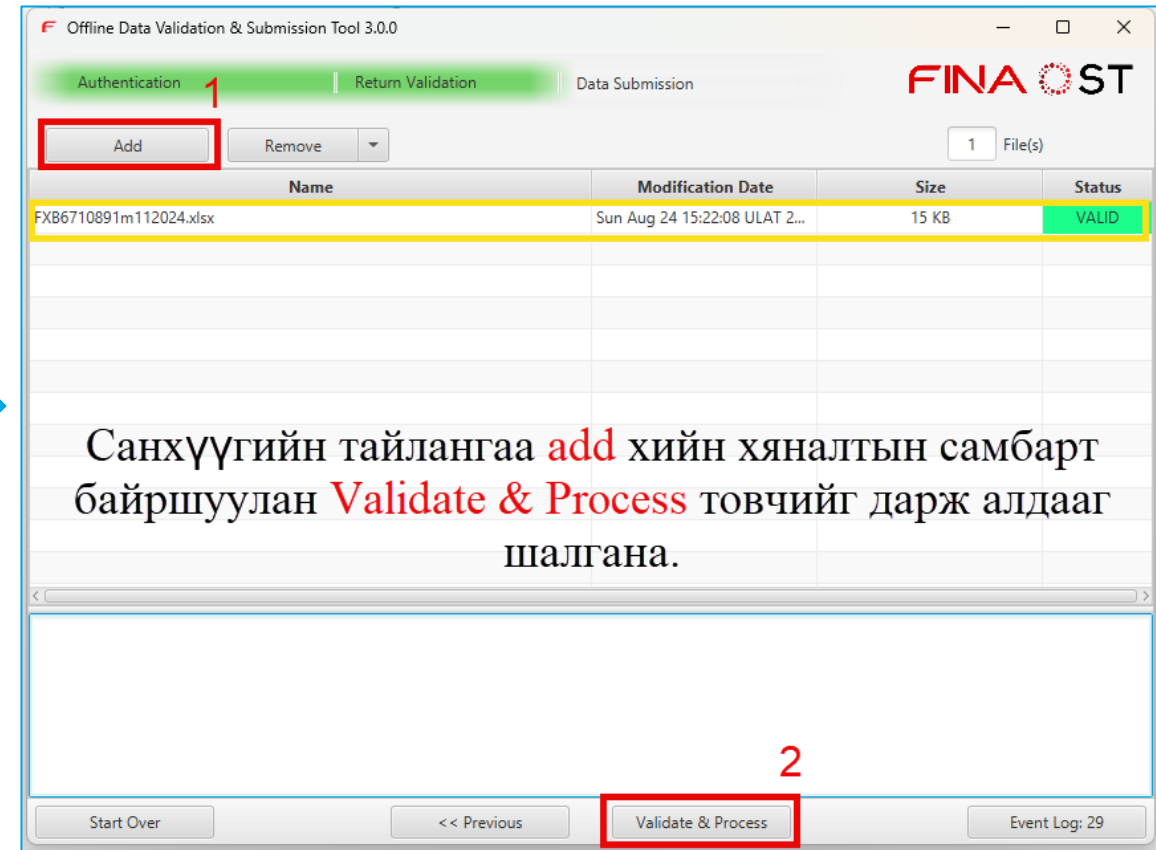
Offline Data Validation & Submission Tool 3.0.0

Authentication | Return Validation | Data Submission

FINA OST

1

Add | Remove

1 File(s)

| Name | Modification Date | Size | Status |
|---|---|---|---|
| FXB6710891m112024.xlsx | Sun Aug 24 15:22:08 ULAT 2... | 15 KB | VALID |

Санхүүгийн тайлангаа add хийн хяналтын самбарт байршуулан Validate & Process товчийг дарж алдааг шалгана.

2

Start Over | << Previous | Validate & Process | Event Log: 29